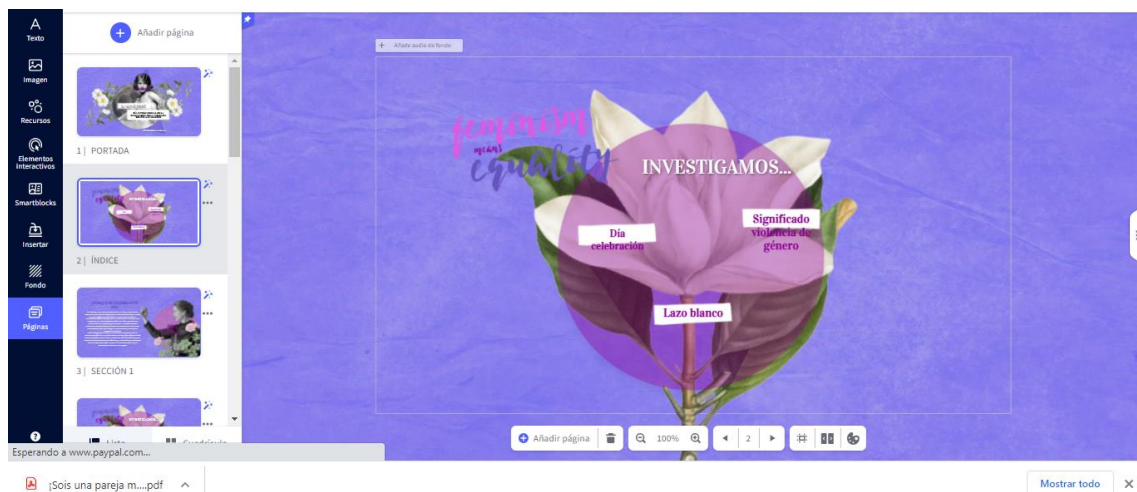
Texto
Imagen
Recursos
Elementos interactivos
Smartblocks
Insertar
Fondo
Páginas

Añadir página

1 | PORTADA
2 | ÍNDICE
3 | SECCIÓN 1

Lista
Cuadrícula

Añadir audio de fondo

feminism means equality

INVESTIGAMOS...

Día celebración

Significado violencia de género

Lazo blanco

Añadir página
100%
2

Esperando a www.paypal.com...

¡Sois una pareja m....pdf

Mostrar todo